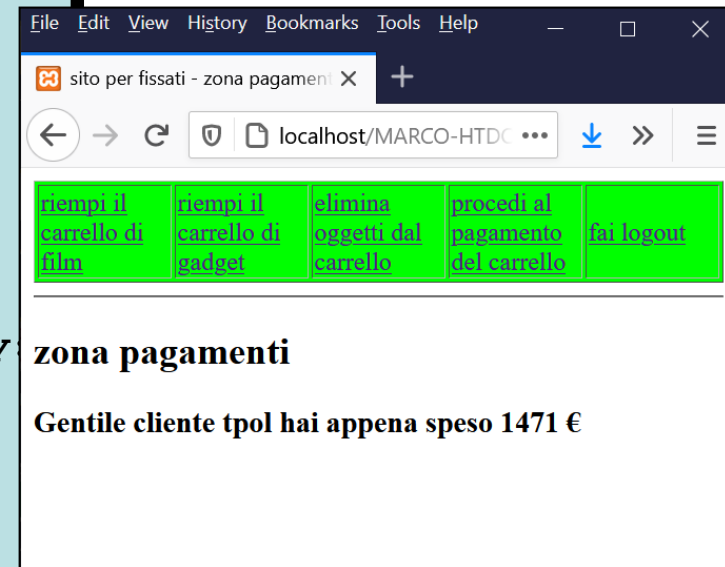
File Edit View History Bookmarks Tools Help

sito per fissati - zona pagament

localhost/MARCO-HTDC •••

| riempi il carrello di film | riempi il carrello di gadget | elimina oggetti dal carrello | procedi al pagamento del carrello | fai logout |
|---|---|---|---|---|

zona pagamenti

Gentile cliente tpol hai appena speso 1471 €